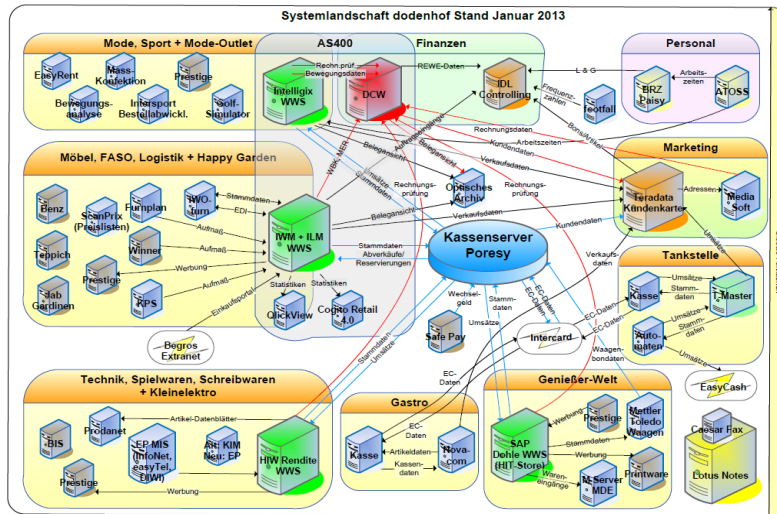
Systemlandschaft dodenhof Stand Januar 2013

Mode, Sport + Mode-Outlet
EasyRent
Mass-Konfektion
Prestige
Bewegungs-analyse
Intersport Bestellabwickl.
Golf-Simulator

AS400
Intelligix WWS
Rechn.prüf. Bewegungsdaten
DCW

Finanzen
REWE-Daten
IDL Controlling
Frequenz-zahlen
Footfall

Personal
L & G
BRZ Paisy
Arbeits-zeiten
ATOSS

Möbel, FASO, Logistik + Happy Garden
Benz
ScanPrix (Preislisten)
Furnplan
IWO-Turn
Stammdaten
EDI
Teppich
Winner
Aufmaß
Aufmaß
Werbung
Prestige
Sab Gardinen
RPS
Aufmaß
Einkaufsportal
Begros Extranet

IWM + ILM WWS
WBK, MER
Umsätze
Stammdaten
Belegansicht
Auftragseingang
Belegansicht
Rechnungs-prüfung
Optisches Archiv
Rechnungsdaten
Arbeitszeiten
Kundendaten
Verkaufsdaten
Rechnungs-prüfung
Bonus/Artikel
Belegansicht
Verkaufsdaten
Kundendaten
Stammdaten
Abverkäufe/ Reservierungen
Statistiken
Statistiken
QlickView
Cognos Retail 4.0

Kassenserver Poresy

Marketing
Teradata Kundenkarte
Adressen
Media Soft
Umsätze
Verkaufs-daten

Tankstelle
Kasse
Umsätze
Stamm-daten
T-Master
Auto-maten
Umsätze
Stamm-daten
EC-Daten
EC-Daten
Waagen-bondaten
Umsätze
EasyCash

Wechsel-geld
Stamm-daten
EC-Daten
EC-Daten
Umsätze
Safe Pay
Intercard
EC-Daten

Technik, Spielwaren, Schreibwaren + Kleinelektro
Stammdaten
Umsätze
BIS
Prodanet
Artikel-Datenblätter
EP-MIS (InfoNet, easyTel, ElWI)
Alt: KIM Neu: EP
HW Rendite WWS
Prestige
Werbung

Gastro
EC-Daten
Kasse
Artikeldaten
Kassen-daten
Nova-com

Genießer-Welt
SAP Dohle WWS (HIT-Store)
Werbung
Prestige
Mettler Toledo Waagen
Stammdaten
Werbung
Printware
Waren-eingänge
IT-Server MDE

Caesar Fax
Lotus Notes